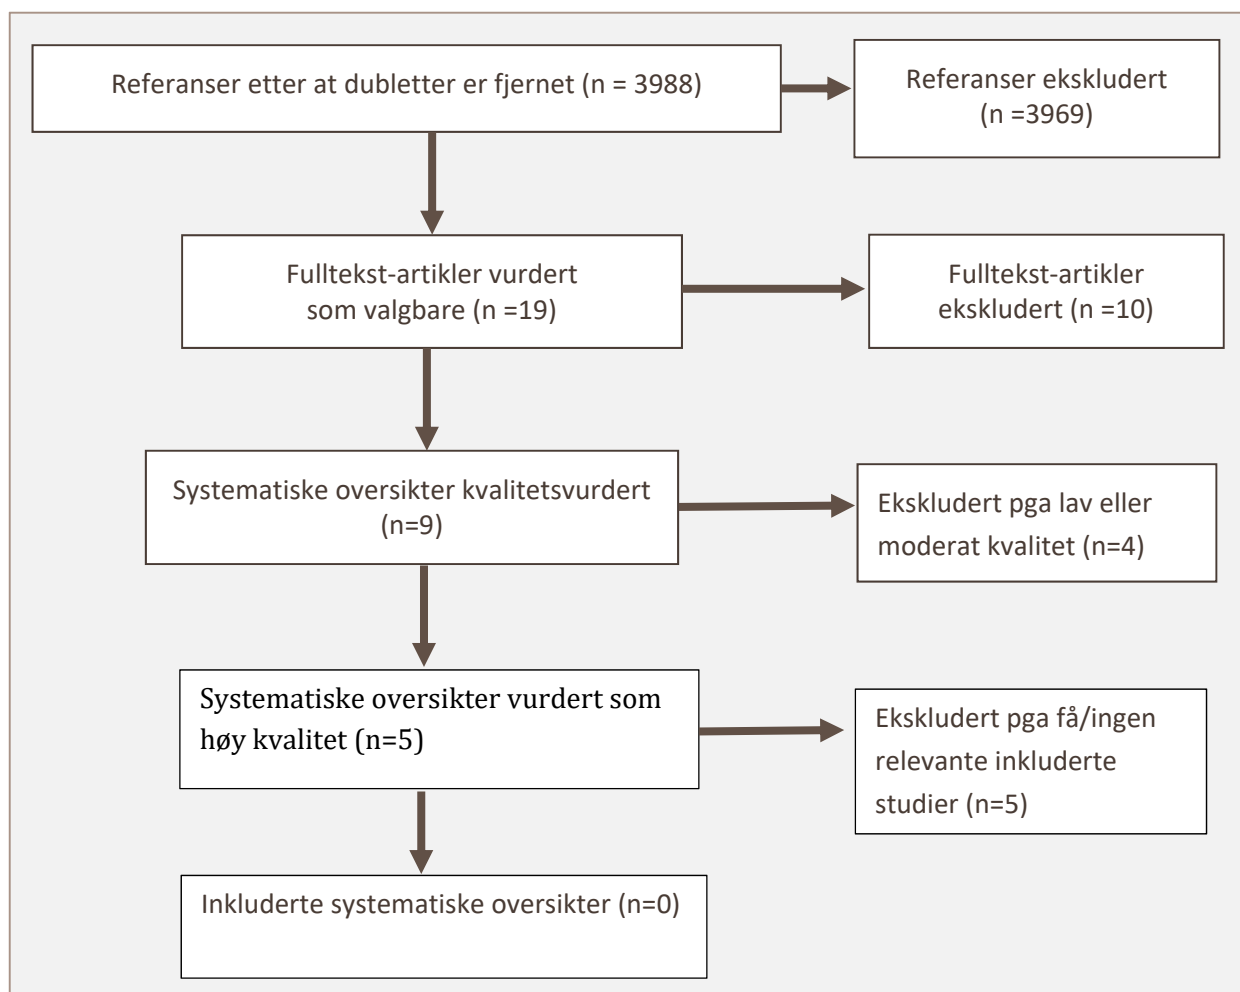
Referanser etter at dubletter er fjernet (n = 3988)

Referanser ekskludert (n =3969)

Fulltekst-artikler vurdert som valgbare (n =19)

Fulltekst-artikler ekskludert (n =10)

Systematiske oversikter kvalitetsvurdert (n=9)

Ekskludert pga lav eller moderat kvalitet (n=4)

Systematiske oversikter vurdert som høy kvalitet (n=5)

Ekskludert pga få/ingen relevante inkluderte studier (n=5)

Inkluderte systematiske oversikter (n=0)